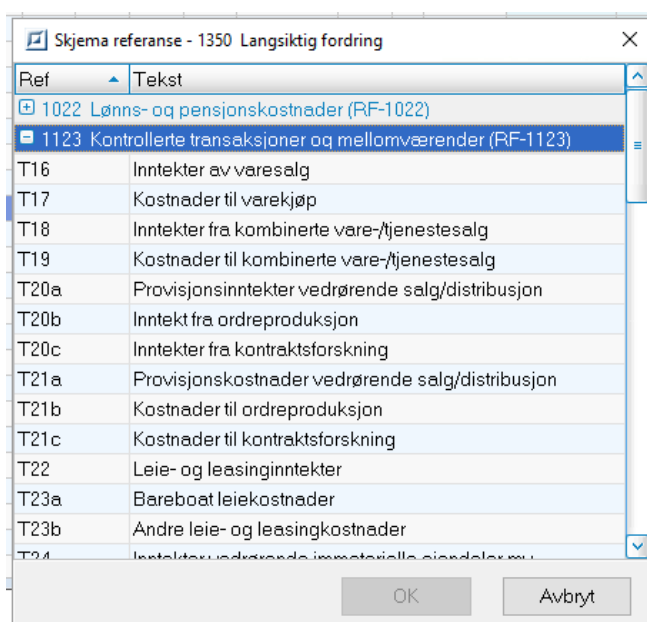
Skjema referanse - 1350 Langsiktig fordring

| Ref | Tekst |
|---|---|
| 1022 Lønns- og pensjonskostnader (RF-1022) | |
| 1123 Kontrollerte transaksjoner og mellomværender (RF-1123) | |
| T16 | Inntekter av varesalg |
| T17 | Kostnader til varekjøp |
| T18 | Inntekter fra kombinerte vare-/tjenestesalg |
| T19 | Kostnader til kombinerte vare-/tjenestesalg |
| T20a | Provisjonsinntekter vedrørende salg/distribusjon |
| T20b | Inntekt fra ordreproduksjon |
| T20c | Inntekter fra kontraktsforskning |
| T21a | Provisjonskostnader vedrørende salg/distribusjon |
| T21b | Kostnader til ordreproduksjon |
| T21c | Kostnader til kontraktsforskning |
| T22 | Leie- og leasinginntekter |
| T23a | Bareboat leiekostnader |
| T23b | Andre leie- og leasingkostnader |
| T24 | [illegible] |

OK Avbryt